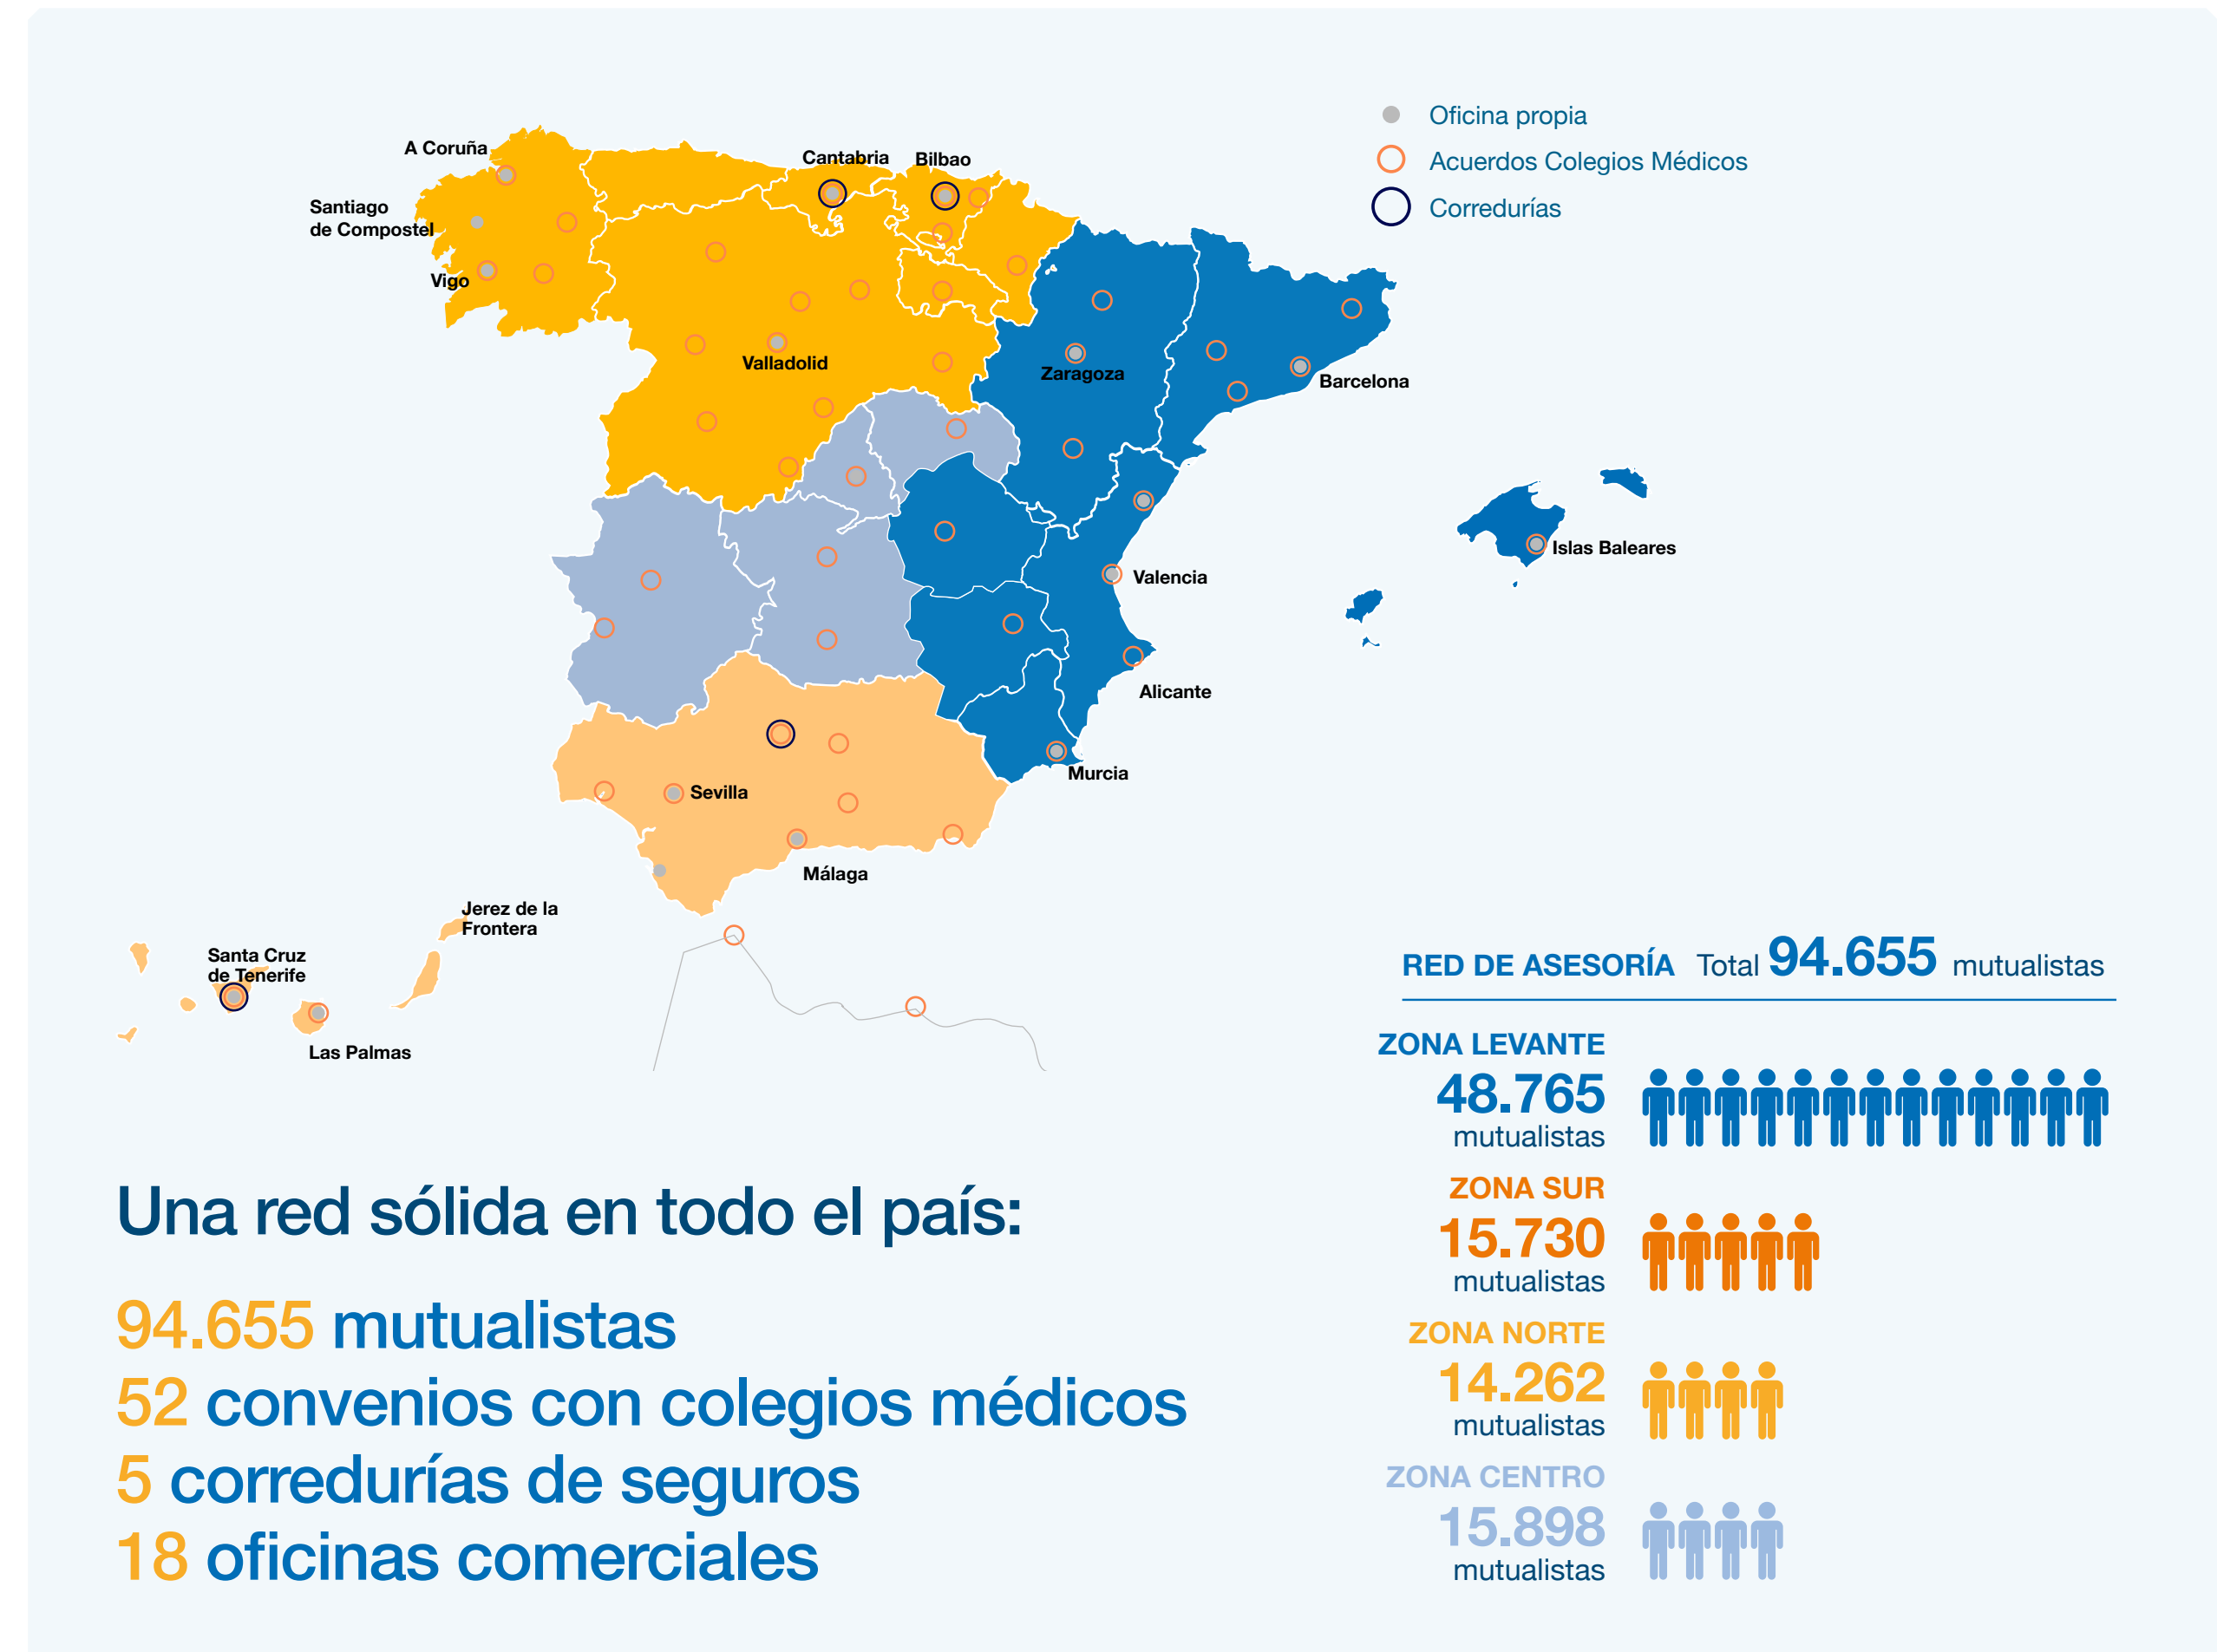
Oficina propia
Acuerdos Colegios Médicos
Corredurías

A Coruña
Santiago de Compostel
Vigo
Cantabria
Bilbao
Valladolid
Zaragoza
Barcelona
Valencia
Islas Baleares
Alicante
Murcia
Sevilla
Málaga
Jerez de la Frontera
Santa Cruz de Tenerife
Las Palmas

RED DE ASESORÍA Total 94.655 mutualistas

ZONA LEVANTE
48.765
mutualistas

ZONA SUR
15.730
mutualistas

ZONA NORTE
14.262
mutualistas

ZONA CENTRO
15.898
mutualistas

Una red sólida en todo el país:

94.655 mutualistas
52 convenios con colegios médicos
5 corredurías de seguros
18 oficinas comerciales